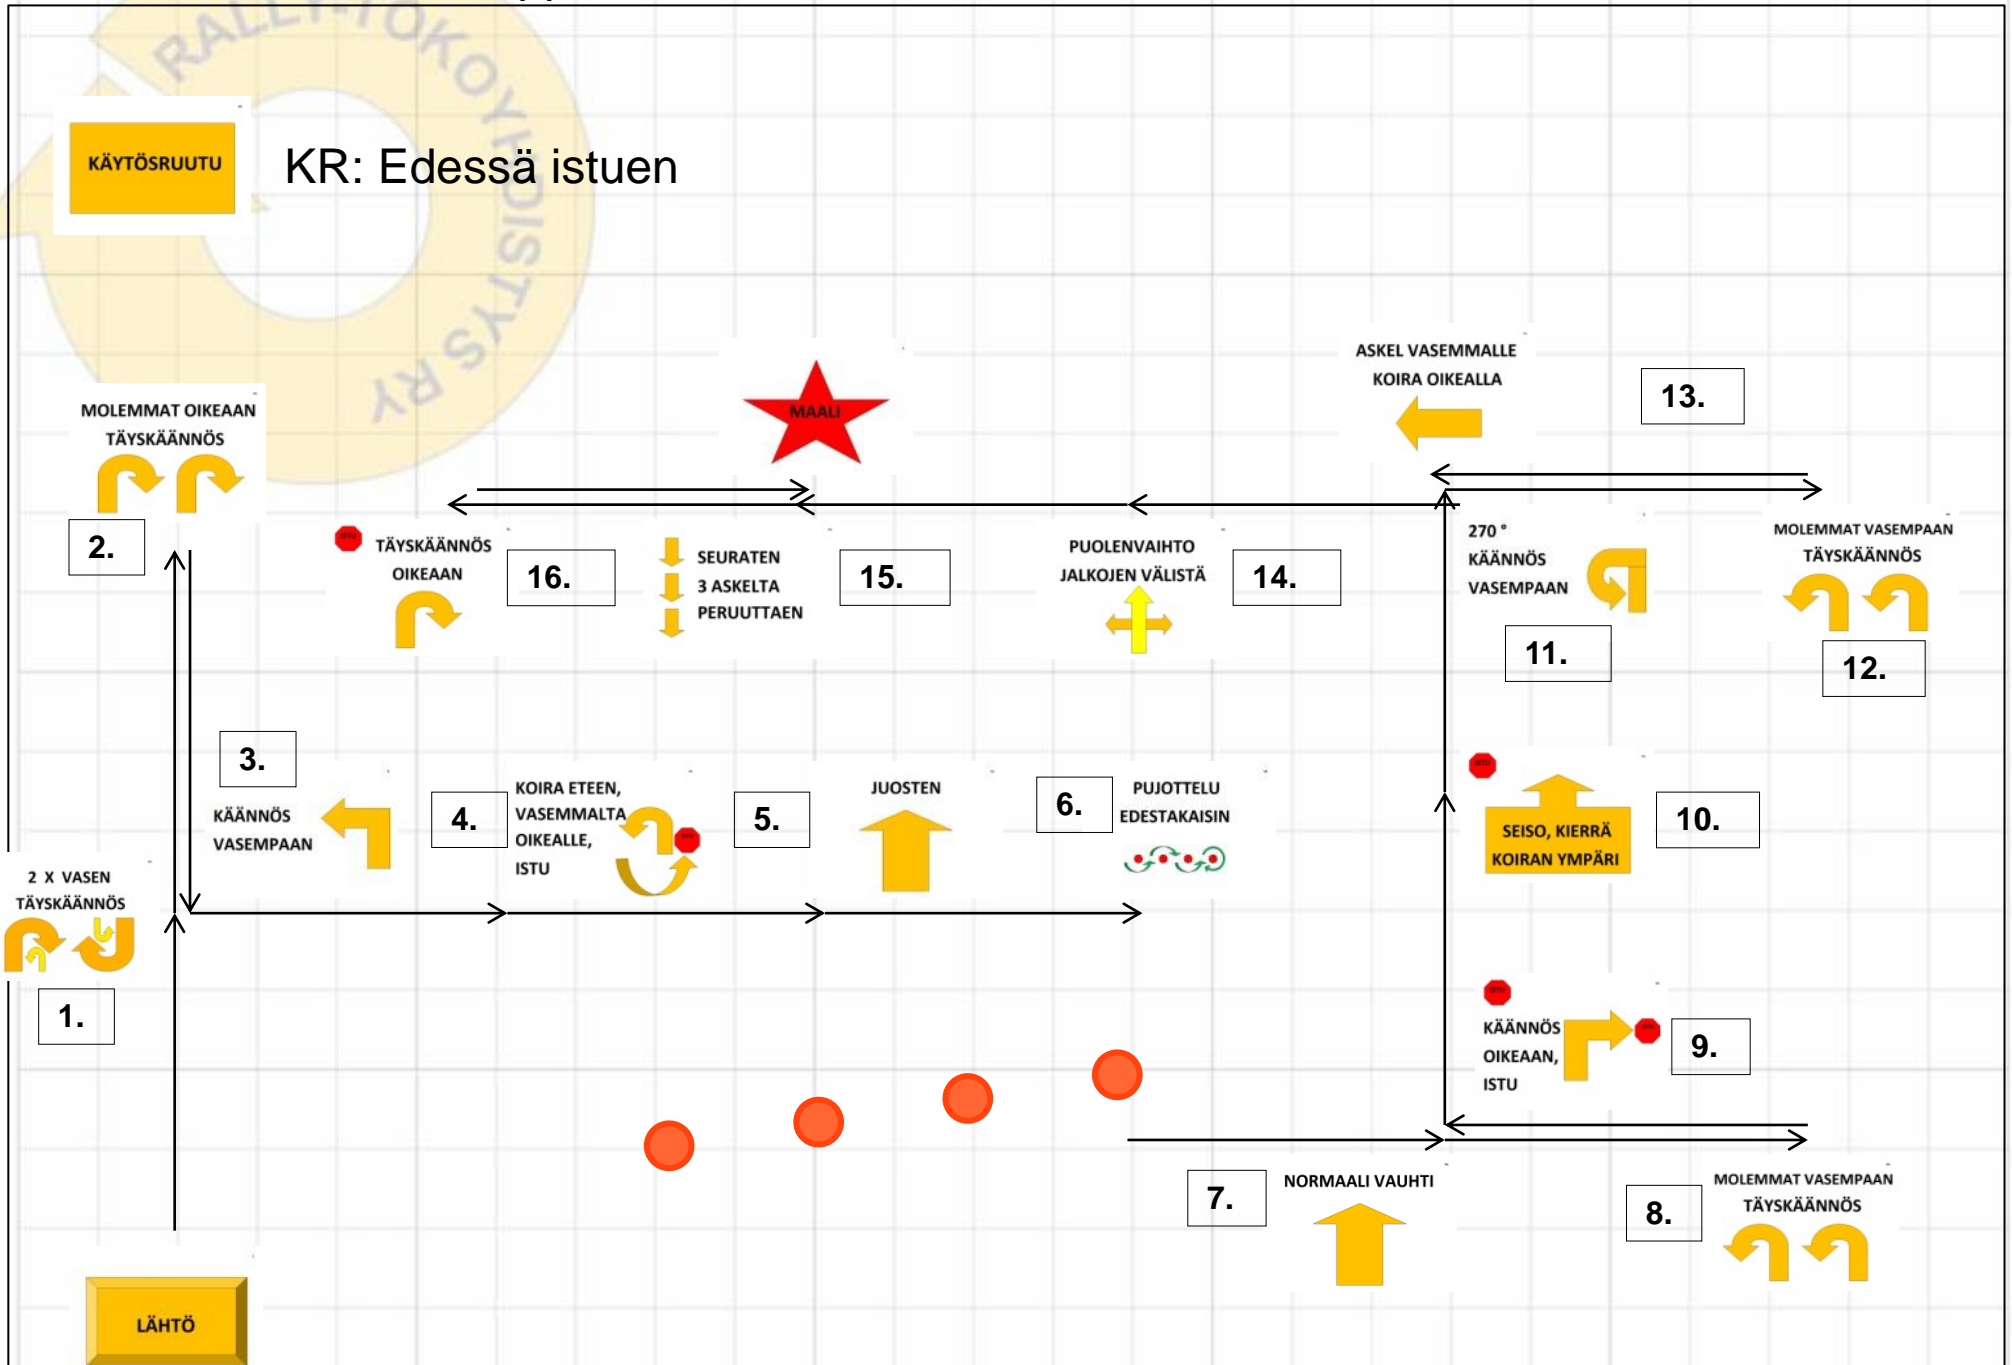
RALLY-TOKOYHDISTYS RY

KÄYTÖSRUUTU

KR: Edessä istuen

MAALI

ASKEL VASEMMALLE KOIRA OIKEALLA

13.

MOLEMMAT OIKEAAN TÄYSKÄÄNNÖS

2.

TÄYSKÄÄNNÖS OIKEAAN

16.

SEURATEN 3 ASKELTA PERUUTTAEN

15.

PUOLENVAIHTO JALKOJEN VÄLISTÄ

14.

270 ° KÄÄNNÖS VASEMPAAN

11.

MOLEMMAT VASEMPAAN TÄYSKÄÄNNÖS

12.

3.

KÄÄNNÖS VASEMPAAN

4.

KOIRA ETEEN, VASEMMALTA OIKEALLE, ISTU

5.

JUOSTEN

6.

PUJOTTELU EDESTAKAISIN

SEISO, KIERRÄ KOIRAN YMPÄRI

10.

2 X VASEN TÄYSKÄÄNNÖS

1.

KÄÄNNÖS OIKEAAN, ISTU

9.

7.

NORMAALI VAUHTI

8.

MOLEMMAT VASEMPAAN TÄYSKÄÄNNÖS

LÄHTÖ